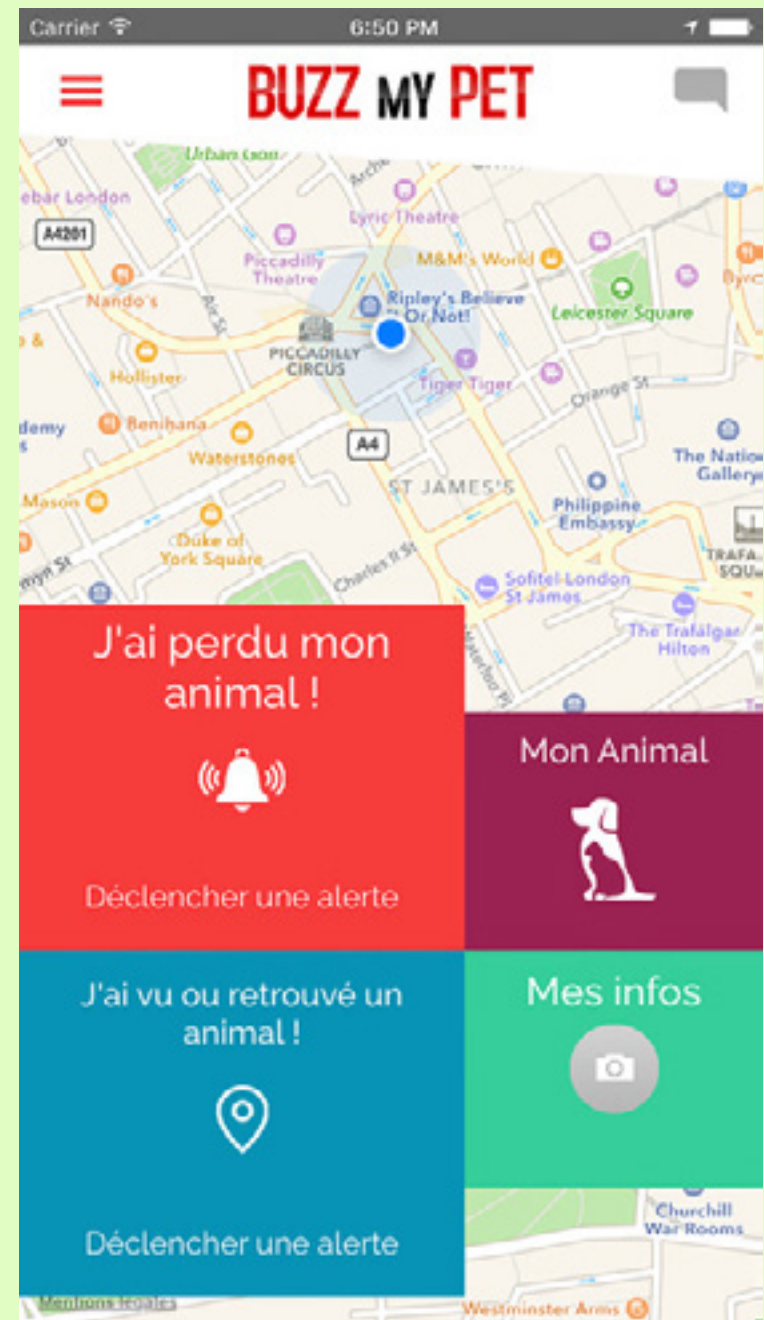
Carrier 6:50 PM

BUZZ MY PET

Urban Gon
ebar London
A4201
Lyric Theatre
Piccadilly Theatre
M&M's World
Nando's
Ripley's Believe It Or Not!
Leicester Square
PICCADILLY CIRCUS
Hollister
Tiger Tiger
Orange St
demy
Benihana
Waterstones
A4
The National Gallery
ST JAMES'S
Mason
Philippine Embassy
Duke of York Square
TRAFA SQU
Charles II St
Sofitel London St James
The Trafalgar Hilton

J'ai perdu mon animal !

Déclencher une alerte

Mon Animal

J'ai vu ou retrouvé un animal !

Déclencher une alerte

Mes infos

Churchill War Rooms
Mentions légales
Westminster Arms